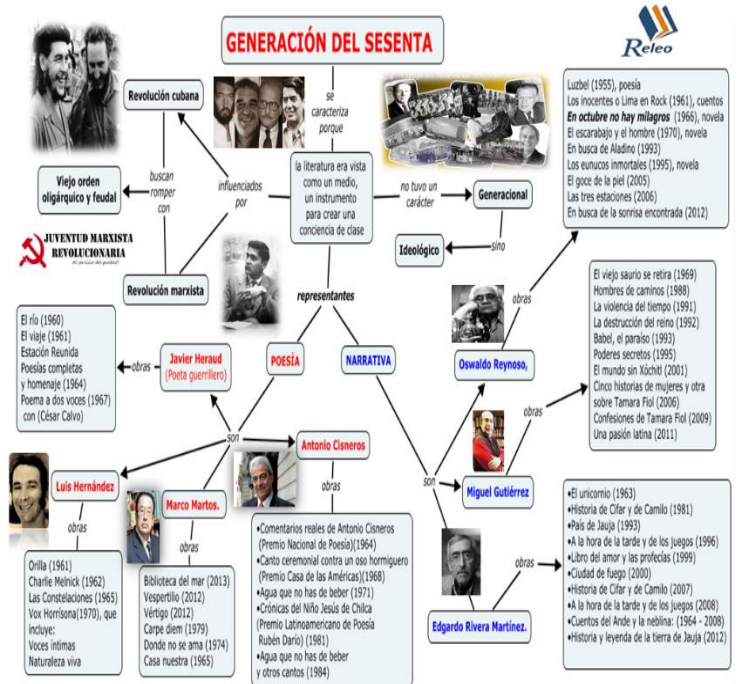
GENERACIÓN DEL SESENTA

Releo

Revolución cubana

se caracteriza porque

Viejo orden oligárquico y feudal

buscan romper con

influenciados por

la literatura era vista como un medio, un instrumento para crear una conciencia de clase

no tuvo un carácter

Generacional

sino

Ideológico

JUVENTUD MARXISTA REVOLUCIONARIA

Revolución marxista

representantes

Luzbel (1955), poesía
Los inocentes o Lima en Rock (1961), cuentos
En octubre no hay milagros (1966), novela
El escarabajo y el hombre (1970), novela
En busca de Aladino (1993)
Los eunucos inmortales (1995), novela
El goce de la piel (2005)
Las tres estaciones (2006)
En busca de la sonrisa encontrada (2012)

El viejo saurio se retira (1969)
Hombres de caminos (1988)
La violencia del tiempo (1991)
La destrucción del reino (1992)
Babel, el paraíso (1993)
Poderes secretos (1995)
El mundo sin Xóchitl (2001)
Cinco historias de mujeres y otra sobre Tamara Fiol (2006)
Confesiones de Tamara Fiol (2009)
Una pasión latina (2011)

obras

Oswaldo Reynoso,

El río (1960)
El viaje (1961)
Estación Reunida
Poesías completas y homenaje (1964)
Poema a dos voces (1967) con (César Calvo)

obras

Javier Heraud (Poeta guerrillero)

POESÍA

NARRATIVA

obras

son

Antonio Cisneros

Miguel Gutiérrez

son

Luis Hernández

obras

Marco Martos.

obras

obras

Orilla (1961)
Charlie Melnick (1962)
Las Constelaciones (1965)
Vox Horrísona(1970), que incluye:
Voces íntimas
Naturaleza viva

Biblioteca del mar (2013)
Vespertilio (2012)
Vértigo (2012)
Carpe diem (1979)
Donde no se ama (1974)
Casa nuestra (1965)

•Comentarios reales de Antonio Cisneros (Premio Nacional de Poesía)(1964)
•Canto ceremonial contra un oso hormiguero (Premio Casa de las Américas)(1968)
•Agua que no has de beber (1971)
•Crónicas del Niño Jesús de Chilca (Premio Latinoamericano de Poesía Rubén Darío) (1981)
•Agua que no has de beber y otros cantos (1984)

•El unicornio (1963)
•Historia de Cifar y de Camilo (1981)
•País de Jauja (1993)
•A la hora de la tarde y de los juegos (1996)
•Libro del amor y las profecías (1999)
•Ciudad de fuego (2000)
•Historia de Cifar y de Camilo (2007)
•A la hora de la tarde y de los juegos (2008)
•Cuentos del Ande y la neblina: (1964 - 2008)
•Historia y leyenda de la tierra de Jauja (2012)

obras

Edgardo Rivera Martínez.